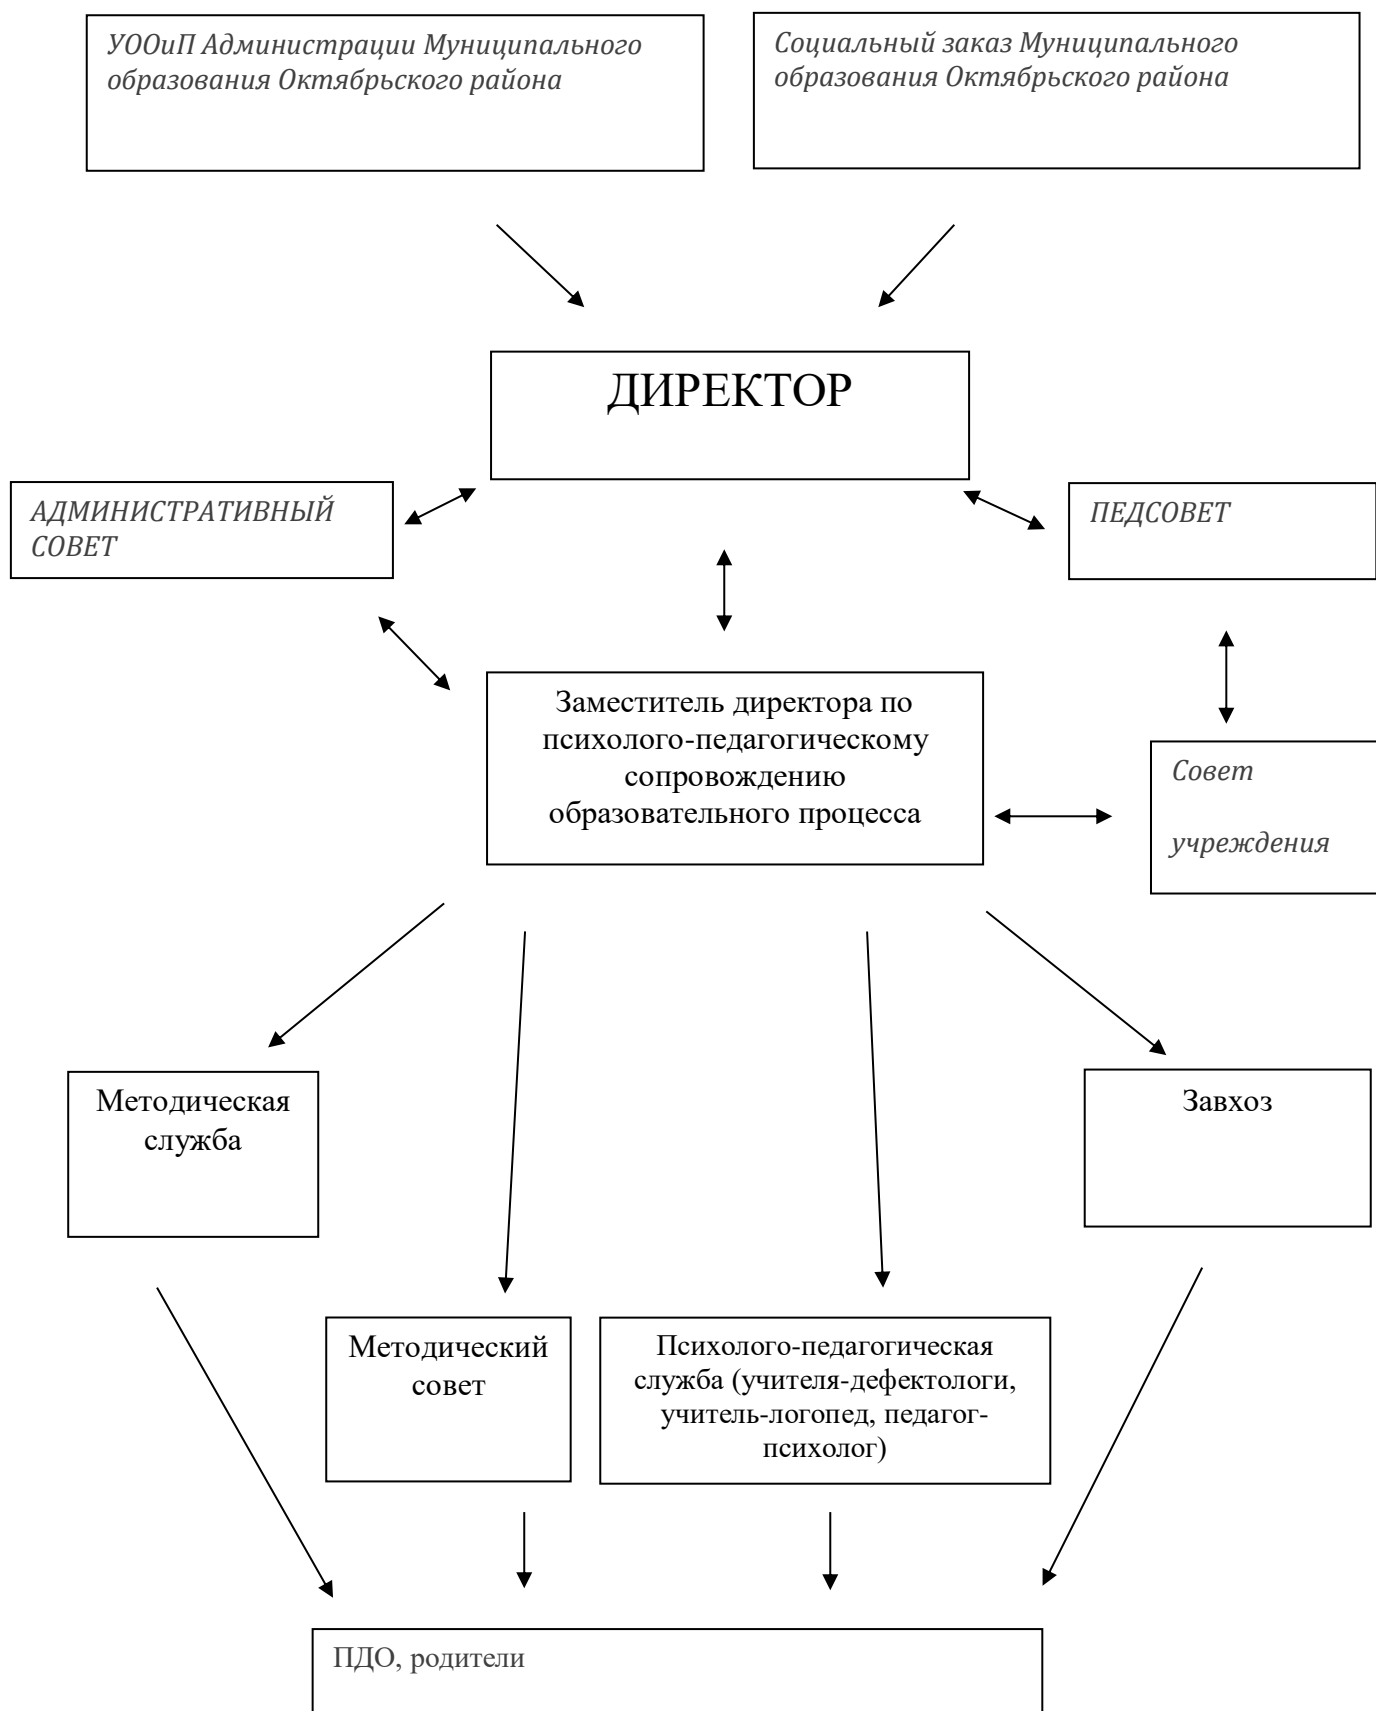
УООиП Администрации Муниципального образования Октябрьского района

Социальный заказ Муниципального образования Октябрьского района

ДИРЕКТОР

АДМИНИСТРАТИВНЫЙ СОВЕТ

ПЕДСОВЕТ

Заместитель директора по психолого-педагогическому сопровождению образовательного процесса

Совет

учреждения

Методическая служба

Завхоз

Методический совет

Психолого-педагогическая служба (учителя-дефектологи, учитель-логопед, педагог-психолог)

ПДО, родители